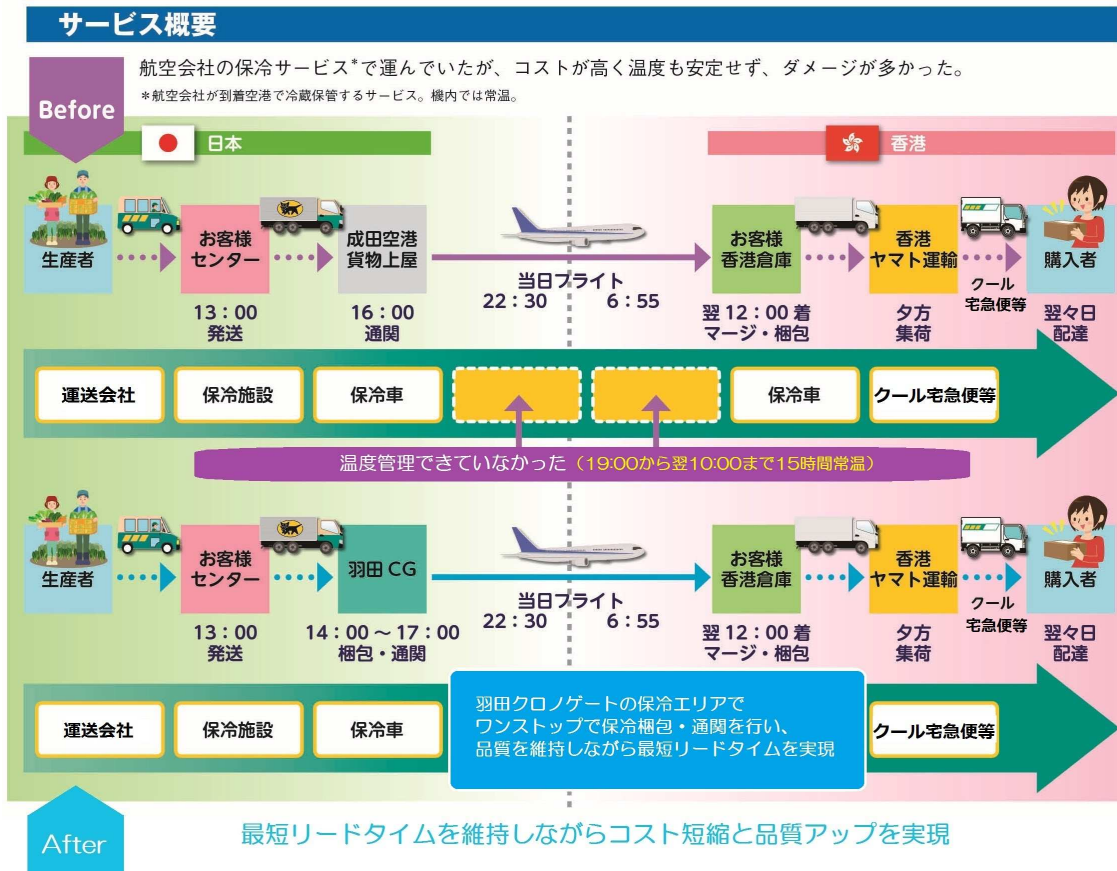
サービス概要

Before

航空会社の保冷サービス*で運んでいたが、コストが高く温度も安定せず、ダメージが多かった。
*航空会社が到着空港で冷蔵保管するサービス。機内では常温。

日本

香港

生産者

お客様センター

13：00
発送

成田空港
貨物上屋

16：00
通関

当日フライト
22：30　6：55

お客様
香港倉庫

翌12：00着
マージ・梱包

香港
ヤマト運輸

夕方
集荷

クール
宅急便等

購入者

翌々日
配達

運送会社

保冷施設

保冷車

保冷車

クール宅急便等

温度管理できていなかった（19:00から翌10:00まで15時間常温）

生産者

お客様センター

13：00
発送

羽田 CG

14：00～17：00
梱包・通関

当日フライト
22：30　6：55

お客様
香港倉庫

翌12：00着
マージ・梱包

香港
ヤマト運輸

夕方
集荷

クール
宅急便等

購入者

翌々日
配達

運送会社

保冷施設

保冷車

羽田クロノゲートの保冷エリアで
ワンストップで保冷梱包・通関を行い、
品質を維持しながら最短リードタイムを実現

クール宅急便等

After

最短リードタイムを維持しながらコスト短縮と品質アップを実現